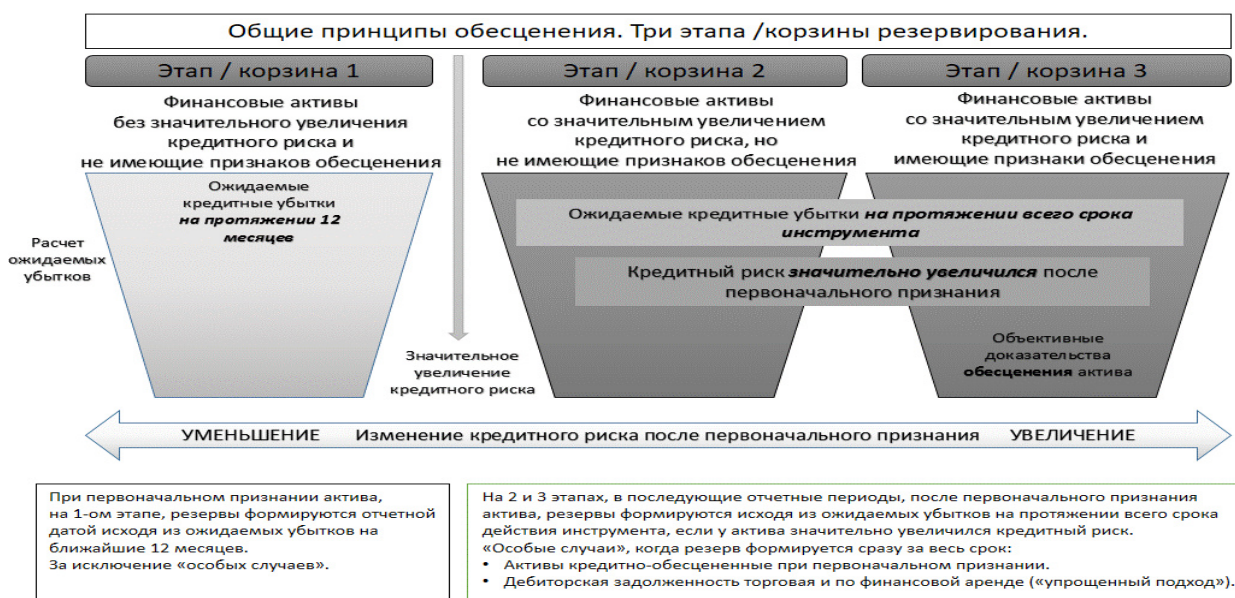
Общие принципы обесценения. Три этапа /корзины резервирования.

Этап / корзина 1

Этап / корзина 2

Этап / корзина 3

Финансовые активы без значительного увеличения кредитного риска и не имеющие признаков обесценения

Финансовые активы со значительным увеличением кредитного риска, но не имеющие признаков обесценения

Финансовые активы со значительным увеличением кредитного риска и имеющие признаки обесценения

Ожидаемые кредитные убытки **на протяжении 12 месяцев**

Расчет ожидаемых убытков

Ожидаемые кредитные убытки **на протяжении всего срока инструмента**

Кредитный риск **значительно увеличился** после первоначального признания

Значительное увеличение кредитного риска

Объективные доказательства **обесценения** актива

УМЕНЬШЕНИЕ Изменение кредитного риска после первоначального признания УВЕЛИЧЕНИЕ

При первоначальном признании актива, на 1-ом этапе, резервы формируются отчетной датой исходя из ожидаемых убытков на ближайшие 12 месяцев.
За исключение «особых случаев».

На 2 и 3 этапах, в последующие отчетные периоды, после первоначального признания актива, резервы формируются исходя из ожидаемых убытков на протяжении всего срока действия инструмента, если у актива значительно увеличился кредитный риск.
«Особые случаи», когда резерв формируется сразу за весь срок:
• Активы кредитно-обесцененные при первоначальном признании.
• Дебиторская задолженность торговая и по финансовой аренде («упрощенный подход»).